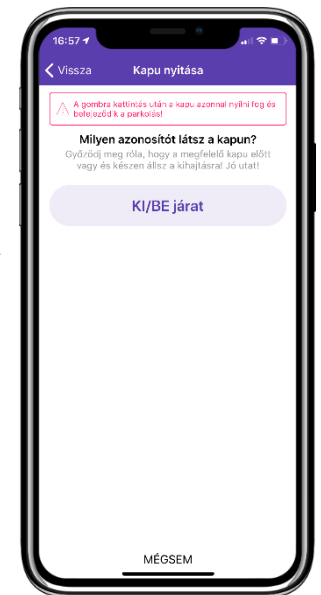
16:57

Vissza

Kapu nyitása

A gombra kattintás után a kapu azonnal nyílni fog és beteszódik a parkolás!

Milyen azonosítót látsz a kapun?

Győződj meg róla, hogy a megfelelő kapu előtt vagy és készen állsz a kihajtásra! Jó utat!

KI/BE járat

MÉGSEM